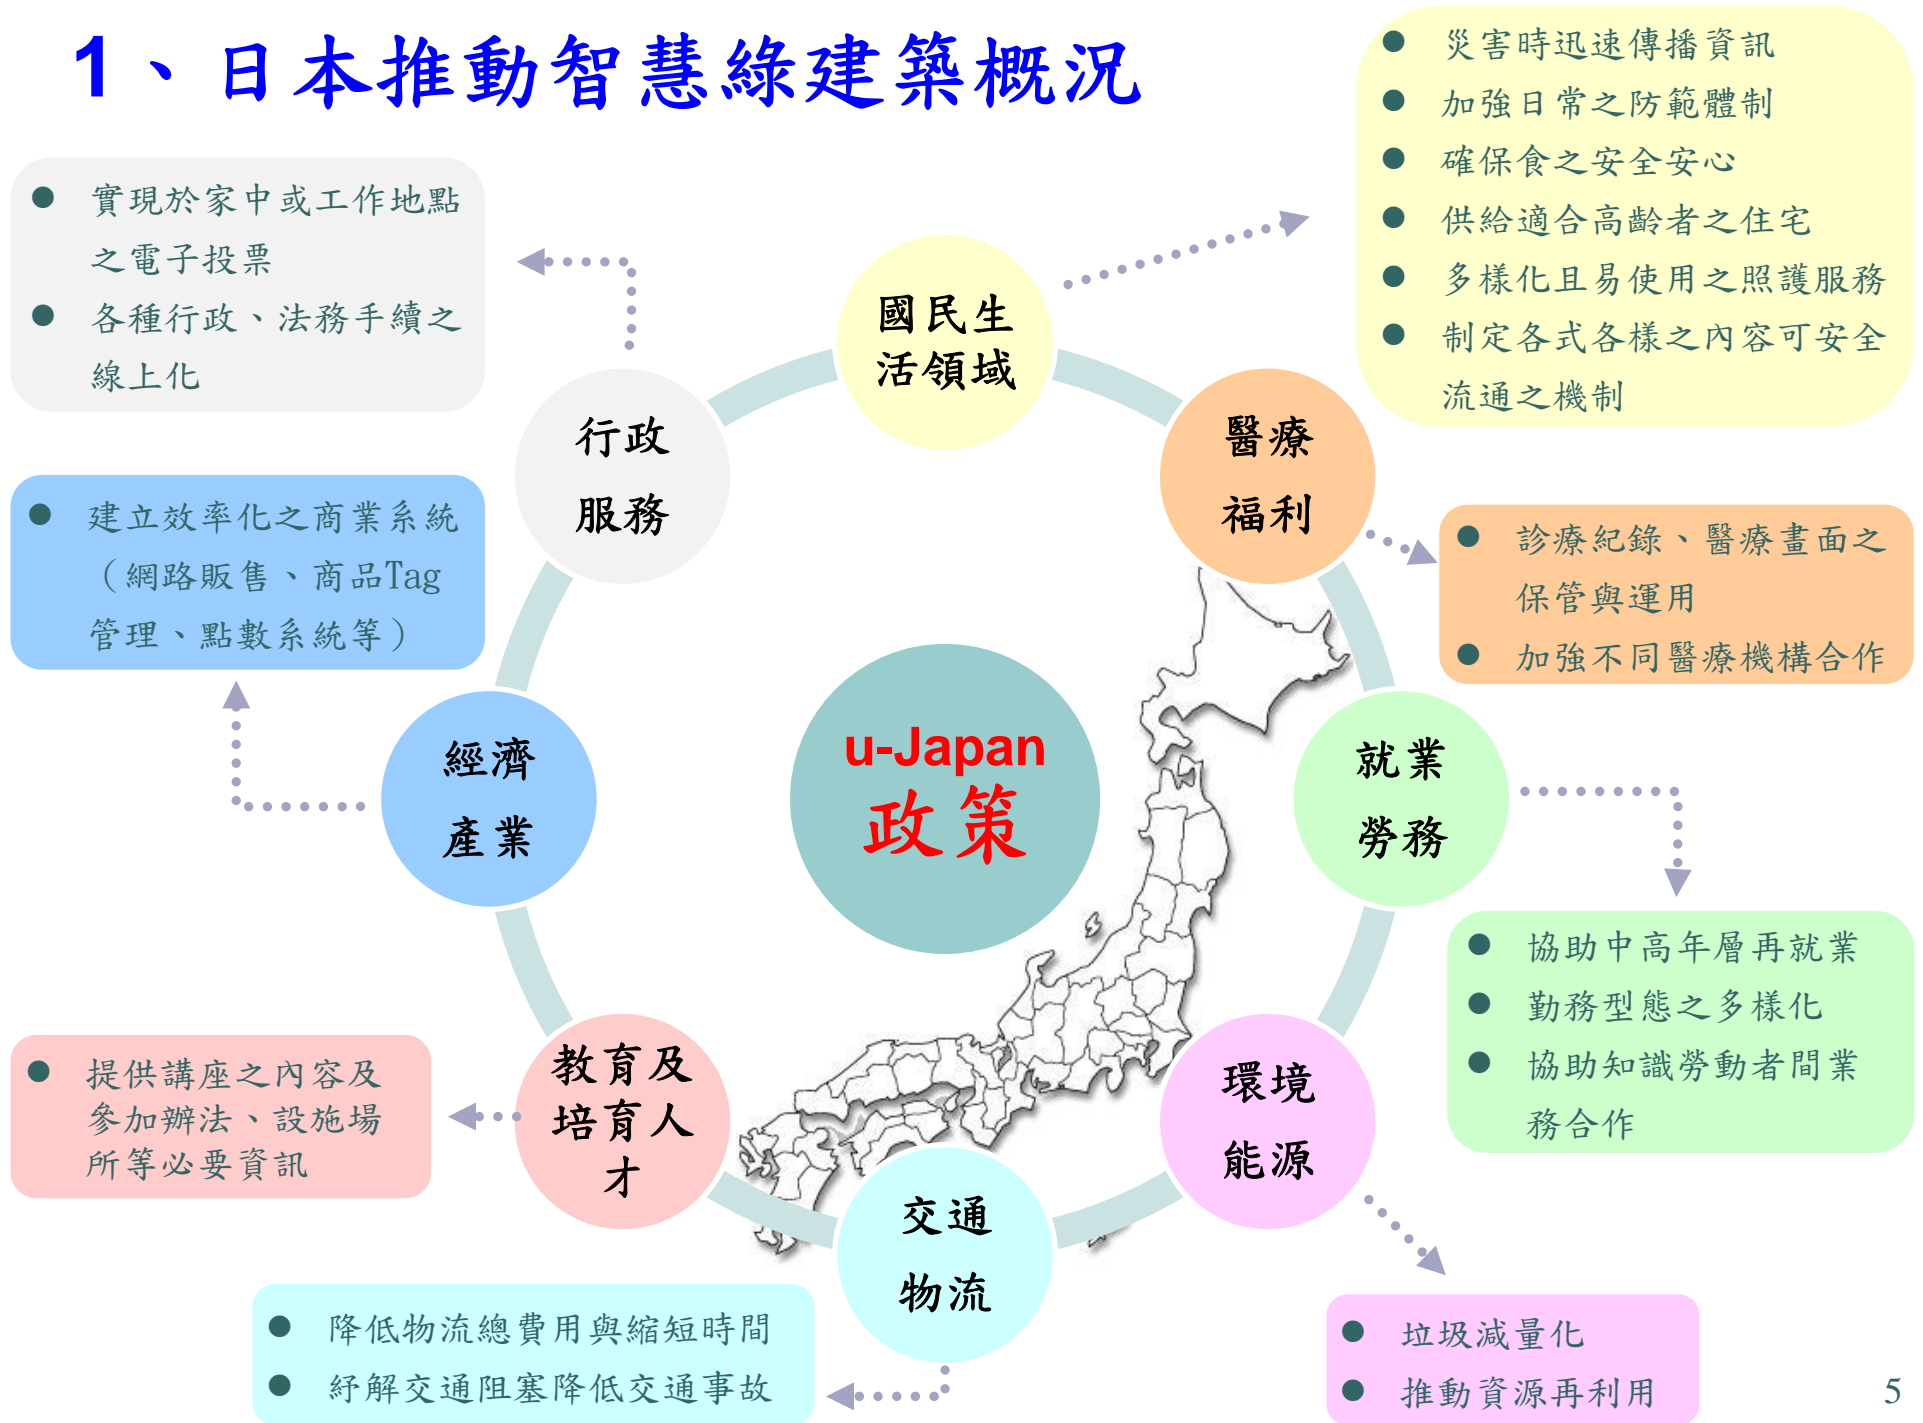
1、日本推動智慧綠建築概況

● 實現於家中或工作地點之電子投票
● 各種行政、法務手續之線上化

國民生活領域

● 災害時迅速傳播資訊
● 加強日常之防範體制
● 確保食之安全安心
● 供給適合高齡者之住宅
● 多樣化且易使用之照護服務
● 制定各式各樣之內容可安全流通之機制

行政服務

醫療福利

● 建立效率化之商業系統（網路販售、商品Tag管理、點數系統等）

● 診療紀錄、醫療畫面之保管與運用
● 加強不同醫療機構合作

u-Japan
政策

經濟產業

就業勞務

● 協助中高年層再就業
● 勤務型態之多樣化
● 協助知識勞動者間業務合作

● 提供講座之內容及參加辦法、設施場所等必要資訊

教育及培育人才

環境能源

交通物流

● 降低物流總費用與縮短時間
● 紓解交通阻塞降低交通事故

● 垃圾減量化
● 推動資源再利用

5